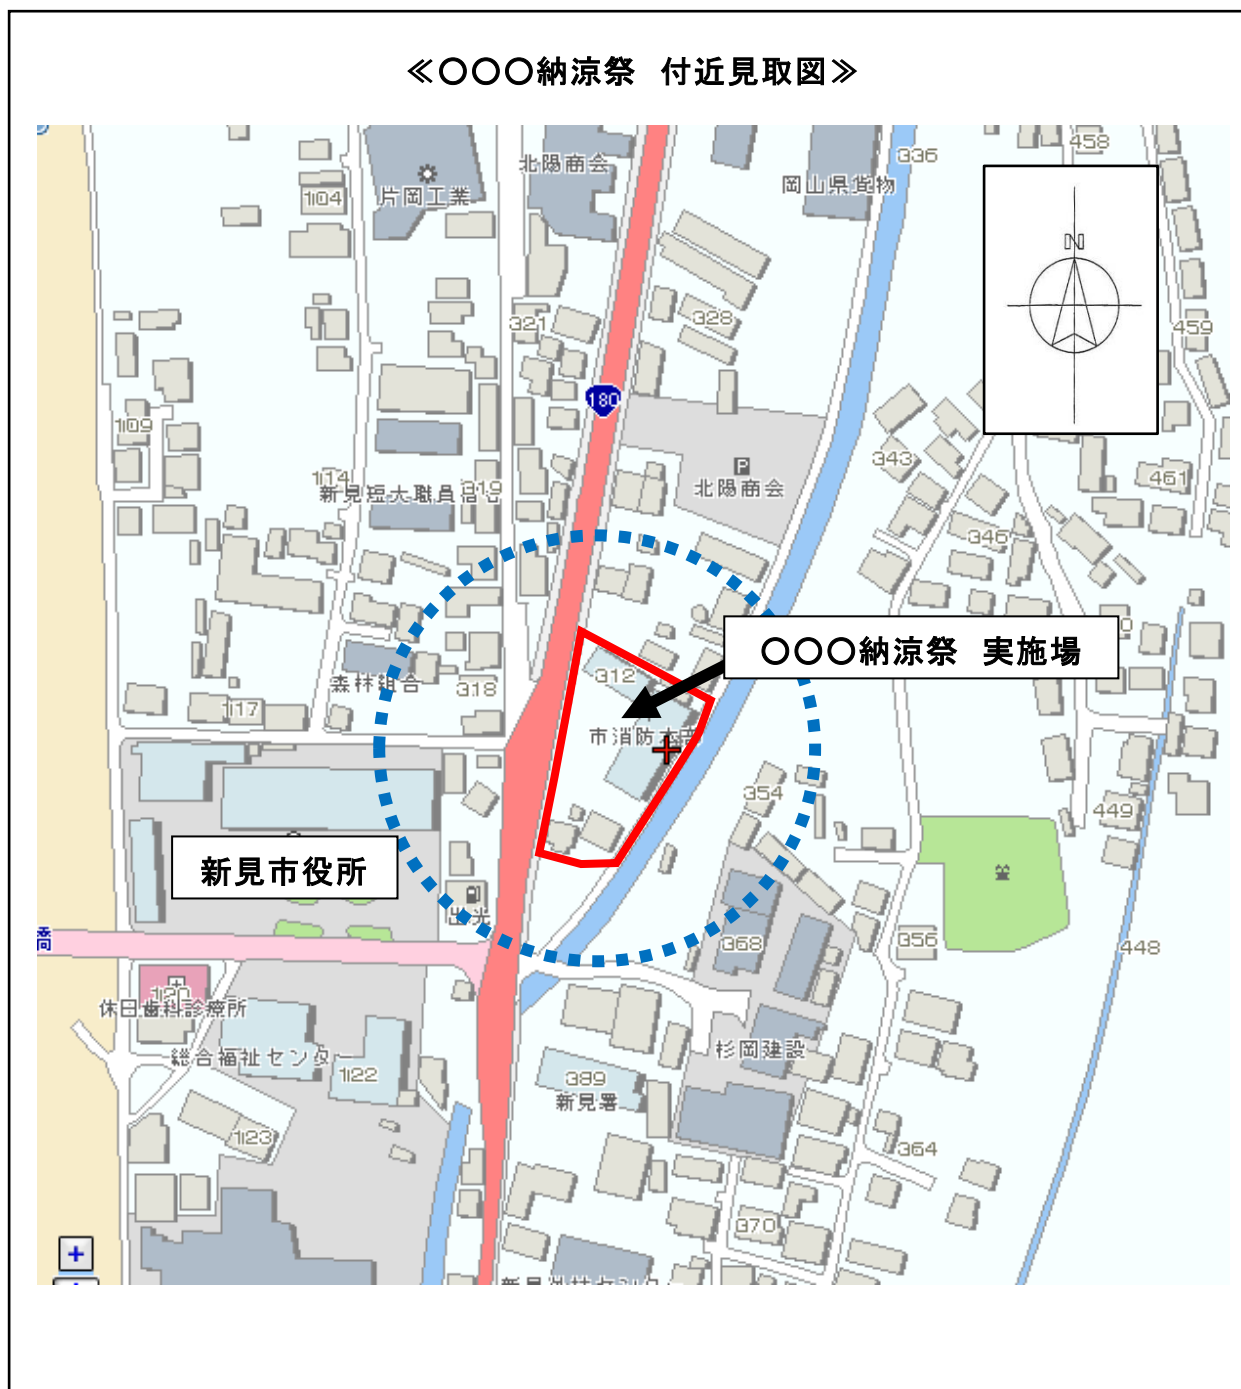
≪○○○納涼祭　付近見取図≫

北陽商会
104
片岡工業
岡山県貨物
336
458
N
321
328
459
180
109
P
北陽商会
343
114
新見短大職員
319
461
346
○○○納涼祭　実施場
312
森林組合
318
117
市消防本部
354
449
新見市役所
出光
368
356
448
120
休日歯科診療所
総合福祉センター
杉岡建設
122
389
新見署
123
364
370
+